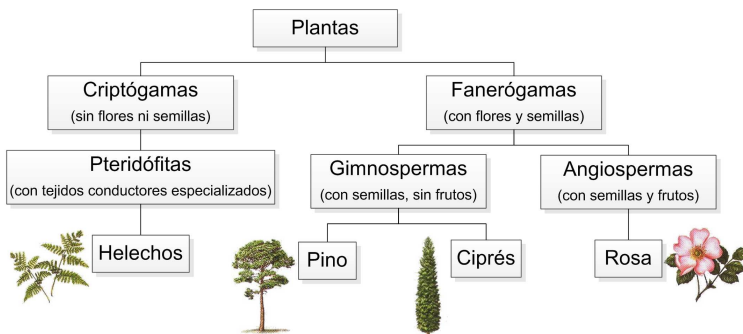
Plantas

Criptógamas
(sin flores ni semillas)

Fanerógamas
(con flores y semillas)

Pteridófitas
(con tejidos conductores especializados)

Gimnospermas
(con semillas, sin frutos)

Angiospermas
(con semillas y frutos)

Helechos

Pino

Ciprés

Rosa